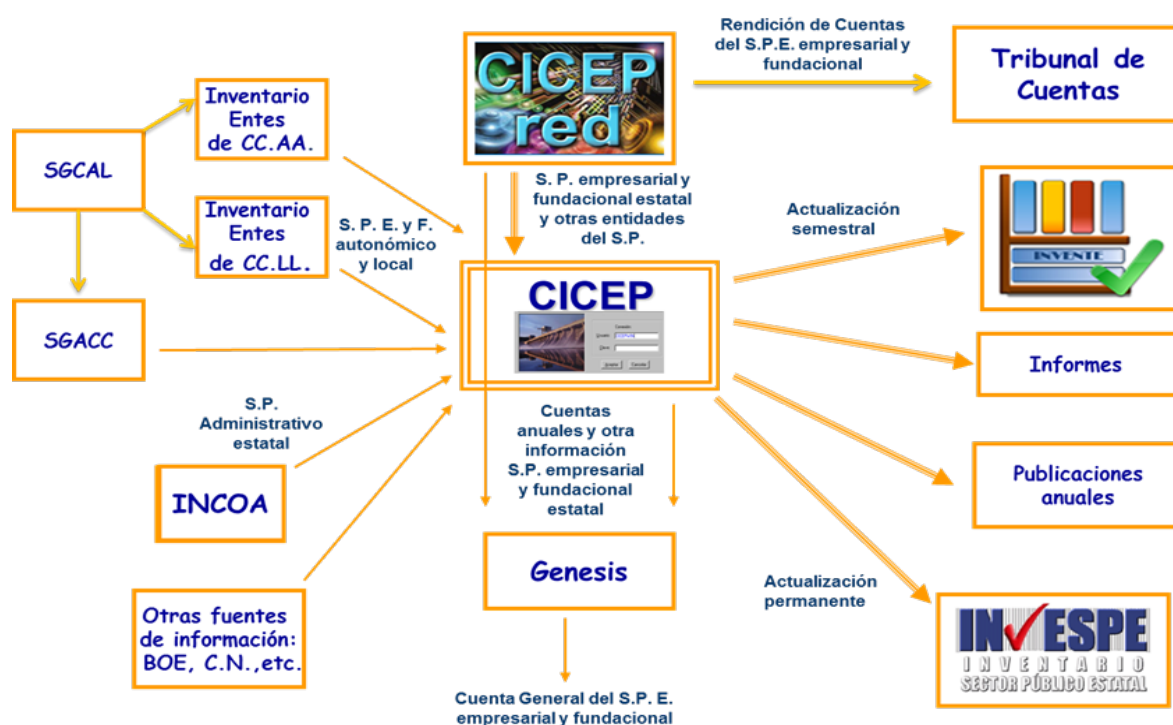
Rendición de Cuentas del S.P.E. empresarial y fundacional

CICEP red

Tribunal de Cuentas

SGCAL

Inventario Entes de CC.AA.

Inventario Entes de CC.LL.

S. P. E. y F. autonómico y local

S. P. empresarial y fundacional estatal y otras entidades del S.P.

Actualización semestral

INVENTE

SGACC

CICEP

Informes

S.P. Administrativo estatal

INCOA

Cuentas anuales y otra información S.P. empresarial y fundacional estatal

Publicaciones anuales

Genesis

Actualización permanente

Otras fuentes de información: BOE, C.N.,etc.

INVESPE
INVENTARIO
SECTOR PÚBLICO ESTATAL

Cuenta General del S.P. E. empresarial y fundacional